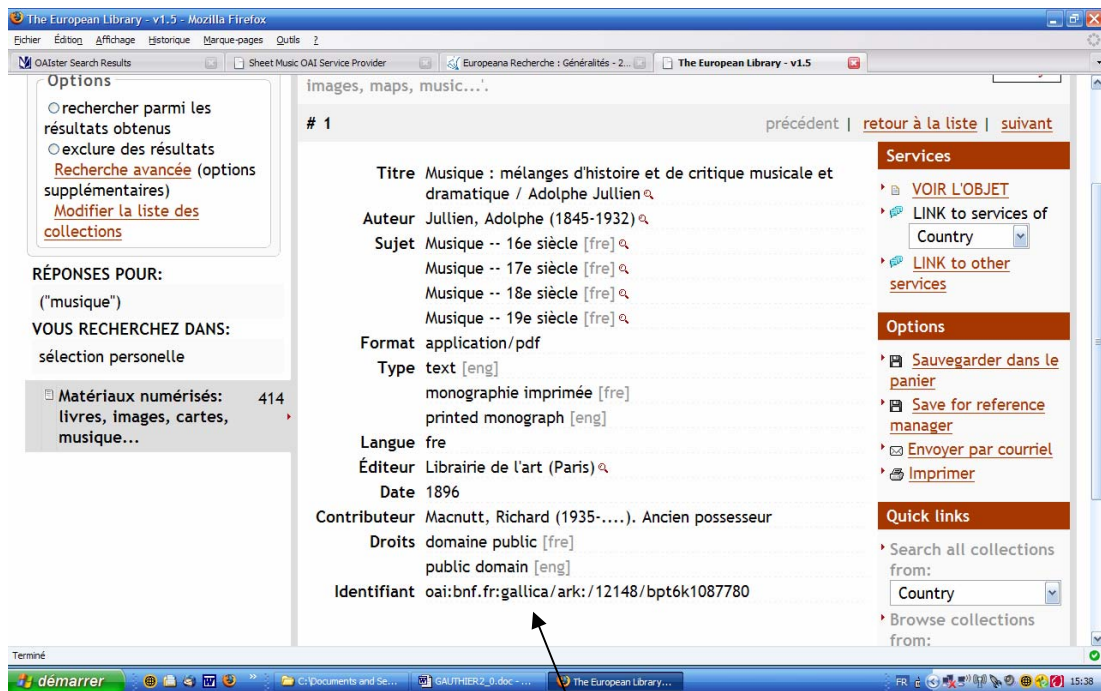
The European Library - v1.5 - Mozilla Firefox

Fichier Édition Affichage Historique Marque-pages Outils ?

OAIster Search Results | Sheet Music OAI Service Provider | Europeana Recherche : Généralités - 2... | The European Library - v1.5

Options
rechercher parmi les résultats obtenus
exclure des résultats
Recherche avancée (options supplémentaires)
Modifier la liste des collections

RÉPONSES POUR:
("musique")
VOUS RECHERCHEZ DANS:
sélection personelle

Matériaux numérisés: livres, images, cartes, musique... 414

images, maps, music...'.

# 1

précédent | retour à la liste | suivant

| | |
|---|---|
| Titre | Musique : mélanges d'histoire et de critique musicale et dramatique / Adolphe Jullien |
| Auteur | Jullien, Adolphe (1845-1932) |
| Sujet | Musique -- 16e siècle [fre] |
| | Musique -- 17e siècle [fre] |
| | Musique -- 18e siècle [fre] |
| | Musique -- 19e siècle [fre] |
| Format | application/pdf |
| Type | text [eng] |
| | monographie imprimée [fre] |
| | printed monograph [eng] |
| Langue | fre |
| Éditeur | Librairie de l'art (Paris) |
| Date | 1896 |
| Contributeur | Macnutt, Richard (1935-....). Ancien possesseur |
| Droits | domaine public [fre] |
| | public domain [eng] |
| Identifiant | oai:bnf.fr:gallica/ark:/12148/bpt6k1087780 |

Services
VOIR L'OBJET
LINK to services of
Country
LINK to other services

Options
Sauvegarder dans le panier
Save for reference manager
Envoyer par courriel
Imprimer

Quick links
Search all collections from:
Country
Browse collections from:

Terminé

démarrer | C:\Documents and Se... | GAUTHIER2_0.doc - ... | The European Library... | FR | 15:38